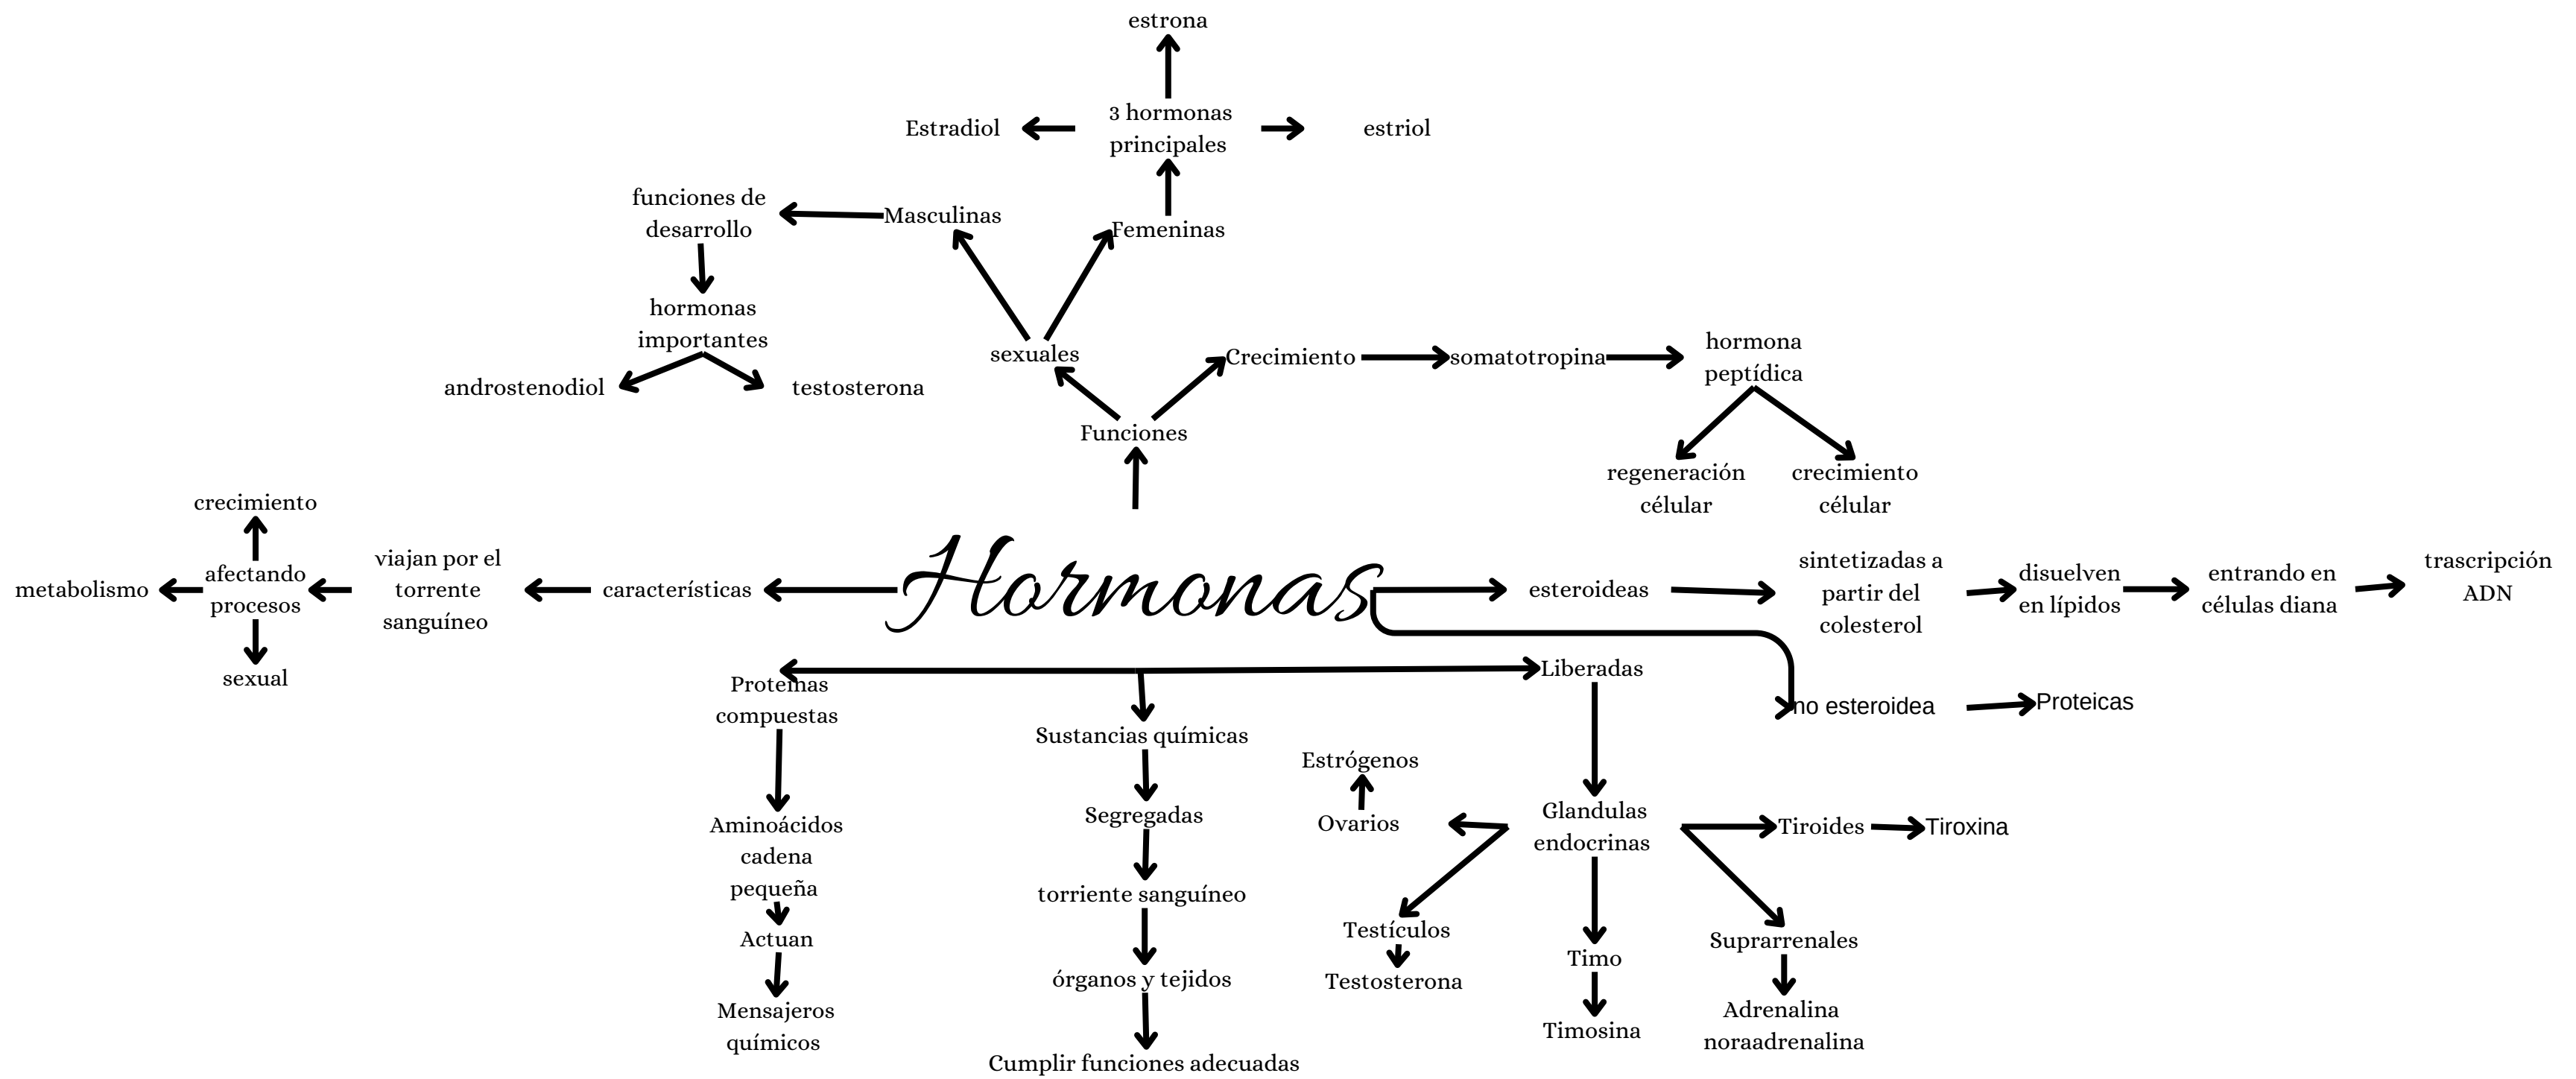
estrona

Estradiol

3 hormonas principales

estriol

funciones de desarrollo

Masculinas

Femeninas

hormonas importantes

androstenodiol

testosterona

sexuales

Crecimiento

somatotropina

hormona peptídica

regeneración célular

crecimiento célular

Funciones

crecimiento

metabolismo

afectando procesos

sexual

viajan por el torrente sanguíneo

características

Hormonas

esteroideas

sintetizadas a partir del colesterol

disuelven en lípidos

entrando en células diana

trascripción ADN

Proteínas compuestas

Liberadas

no esteroidea

Proteicas

Sustancias químicas

Estrógenos

Ovarios

Glandulas endocrinas

Tiroides

Tiroxina

Aminoácidos cadena pequeña

Segregadas

Actuan

torriente sanguíneo

Testículos

Testosterona

Timo

Timosina

Suprarrenales

Adrenalina noraadrenalina

Mensajeros químicos

órganos y tejidos

Cumplir funciones adecuadas